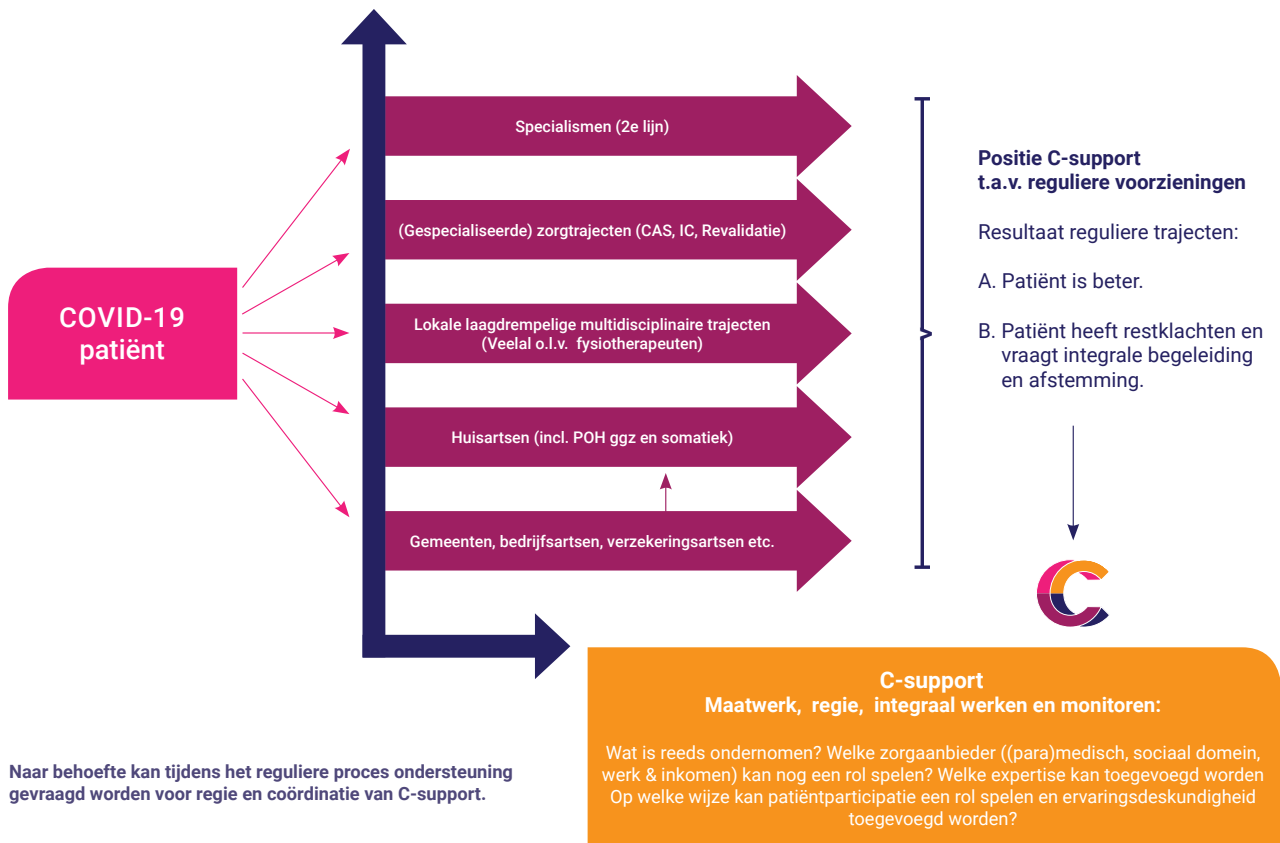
COVID-19 patiënt

Specialismen (2e lijn)

(Gespecialiseerde) zorgtrajecten (CAS, IC, Revalidatie)

Lokale laagdrempelige multidisciplinaire trajecten (Veelal o.l.v. fysiotherapeuten)

Huisartsen (incl. POH ggz en somatiek)

Gemeenten, bedrijfsartsen, verzekeringsartsen etc.

Positie C-support t.a.v. reguliere voorzieningen

Resultaat reguliere trajecten:

A. Patiënt is beter.

B. Patiënt heeft restklachten en vraagt integrale begeleiding en afstemming.

C-support
Maatwerk, regie, integraal werken en monitoren:

Wat is reeds ondernomen? Welke zorgaanbieder ((para)medisch, sociaal domein, werk & inkomen) kan nog een rol spelen? Welke expertise kan toegevoegd worden Op welke wijze kan patiëntparticipatie een rol spelen en ervaringsdeskundigheid toegevoegd worden?

Naar behoefte kan tijdens het reguliere proces ondersteuning gevraagd worden voor regie en coördinatie van C-support.